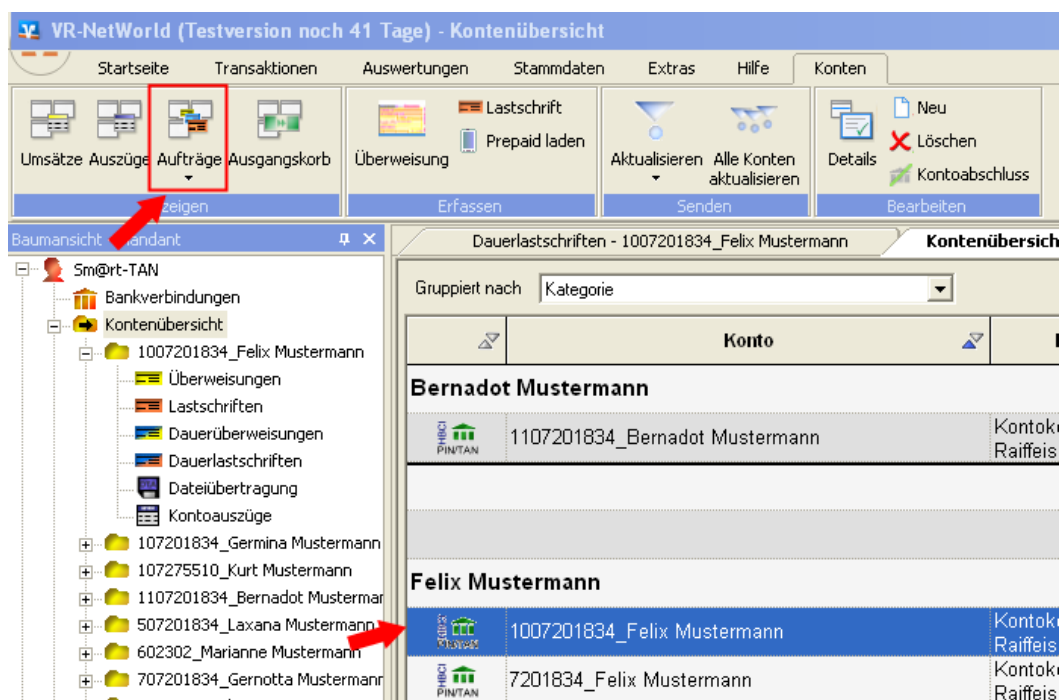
VR-NetWorld (Testversion noch 41 Tage) - Kontenübersicht

Startseite Transaktionen Auswertungen Stammdaten Extras Hilfe Konten

Umsätze Auszüge Aufträge Ausgangskorb
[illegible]zeigen

Überweisung Lastschrift Prepaid laden
Erfassen

Aktualisieren Alle Konten aktualisieren
Senden

Details Neu Löschen Kontoabschluss
Bearbeiten

Baumansicht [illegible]andant

Sm@rt-TAN
Bankverbindungen
Kontenübersicht
1007201834_Felix Mustermann
Überweisungen
Lastschriften
Daueruberweisungen
Dauerlastschriften
Dateiübertragung
Kontoauszüge
107201834_Germina Mustermann
107275510_Kurt Mustermann
1107201834_Bernadot Mustermar
507201834_Laxana Mustermann
602302_Marianne Mustermann
707201834_Gernotta Mustermann

Dauerlastschriften - 1007201834_Felix Mustermann
Kontenübersich

Gruppiert nach Kategorie

| | Konto | |
|---|---|---|
| Bernadot Mustermann | | |
| HBCI PIN/TAN | 1107201834_Bernadot Mustermann | Kontok Raiffeis |
| Felix Mustermann | | |
| HBCI | 1007201834_Felix Mustermann | Kontok Raiffeis |
| HBCI PIN/TAN | 7201834_Felix Mustermann | Kontok Raiffeis |